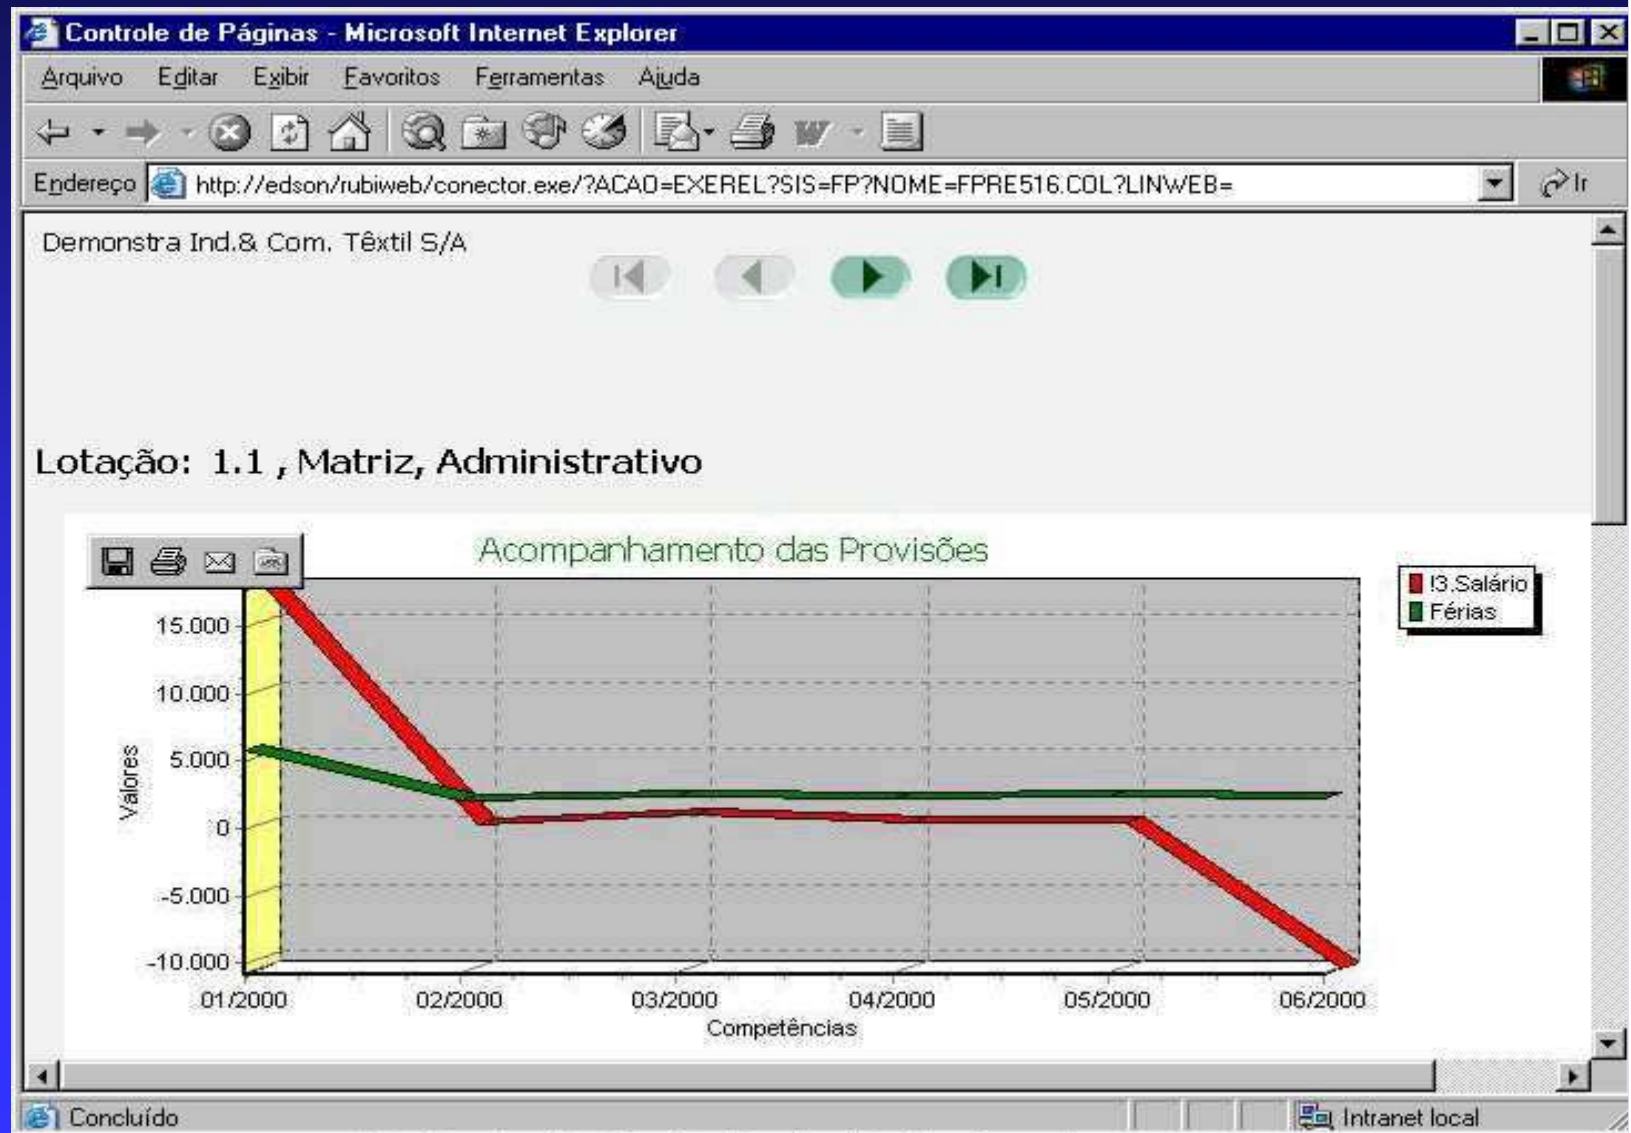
Controle de Páginas - Microsoft Internet Explorer

Arquivo Editar Exibir Favoritos Ferramentas Ajuda

Endereço http://edson/rubiweb/conector.exe/?ACAO=EXEREL?SIS=FP?NOME=FPRE516.COL?LINWEB=

Ir

Demonstra Ind.& Com. Têxtil S/A

Lotação: 1.1 , Matriz, Administrativo

Acompanhamento das Provisões

13.Salário
Férias

15.000
10.000
5.000
0
-5.000
-10.000

Valores

01/2000 02/2000 03/2000 04/2000 05/2000 06/2000

Competências

Concluído

Intranet local